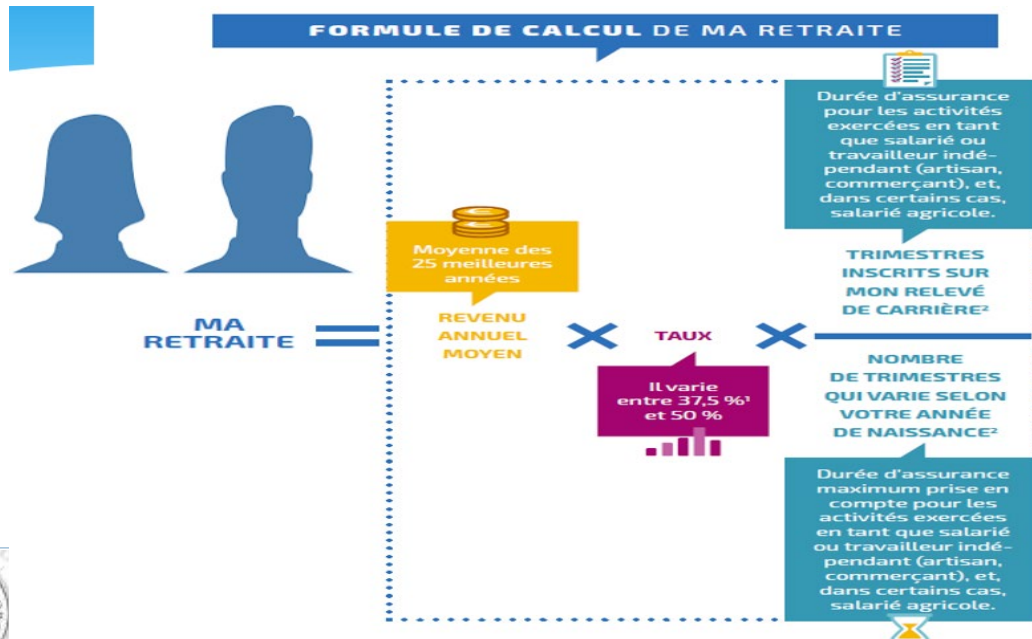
FORMULE DE CALCUL DE MA RETRAITE

MA RETRAITE =

Moyenne des 25 meilleures années

REVENU ANNUEL MOYEN

×

TAUX

Il varie entre 37,5 %¹ et 50 %

×

Durée d'assurance pour les activités exercées en tant que salarié ou travailleur indépendant (artisan, commerçant), et, dans certains cas, salarié agricole.

TRIMESTRES INSCRITS SUR MON RELEVÉ DE CARRIÈRE²

NOMBRE DE TRIMESTRES QUI VARIE SELON VOTRE ANNÉE DE NAISSANCE²

Durée d'assurance maximum prise en compte pour les activités exercées en tant que salarié ou travailleur indépendant (artisan, commerçant), et, dans certains cas, salarié agricole.